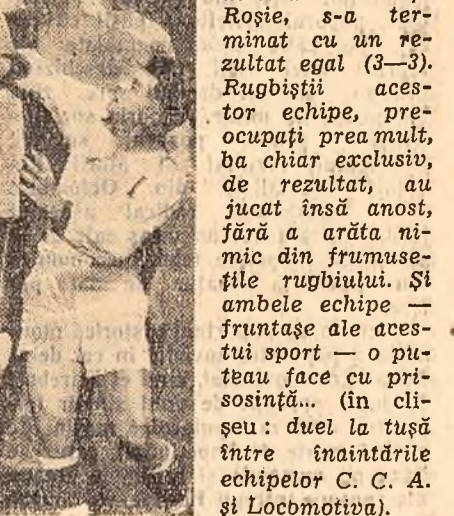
Roşie, s-a terminat cu un rezultat egal (3—3). Rugbiştii acestor echipe, preocupaţi prea mult, ba chiar exclusiv, de rezultat, au jucat însă anost, fără a arăta nimic din frumuseţile rugbiului. Şi ambele echipe — fruntaşe ale acestui sport — o puteau face cu prisosinţă... (în clişeu: duel la tuşă între înaintările echipelor C. C. A. şi Locomotiva).